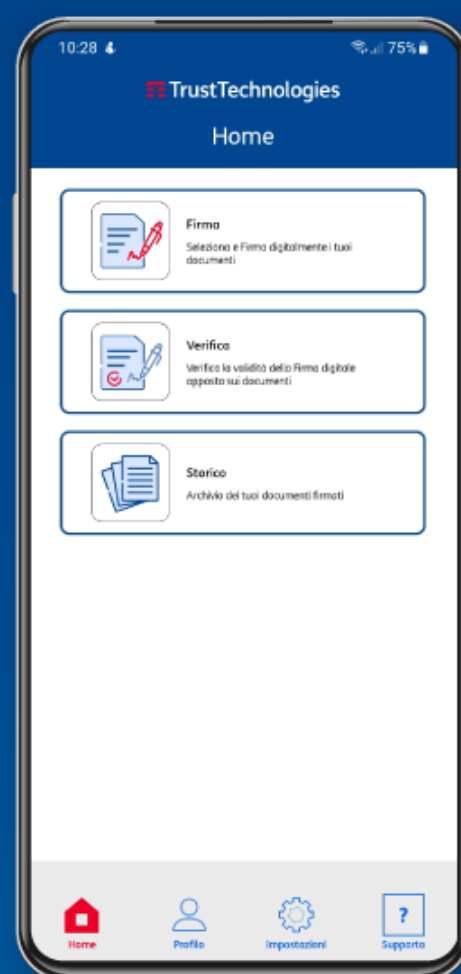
10:28

75%

TrustTechnologies

Home

Firma
Seleziona e Firma digitalmente i tuoi documenti

Verifica
Verifica la validità della Firma digitale apposta sui documenti

Storico
Archivio dei tuoi documenti firmati

Home

Profilo

Impostazioni

?

Supporto